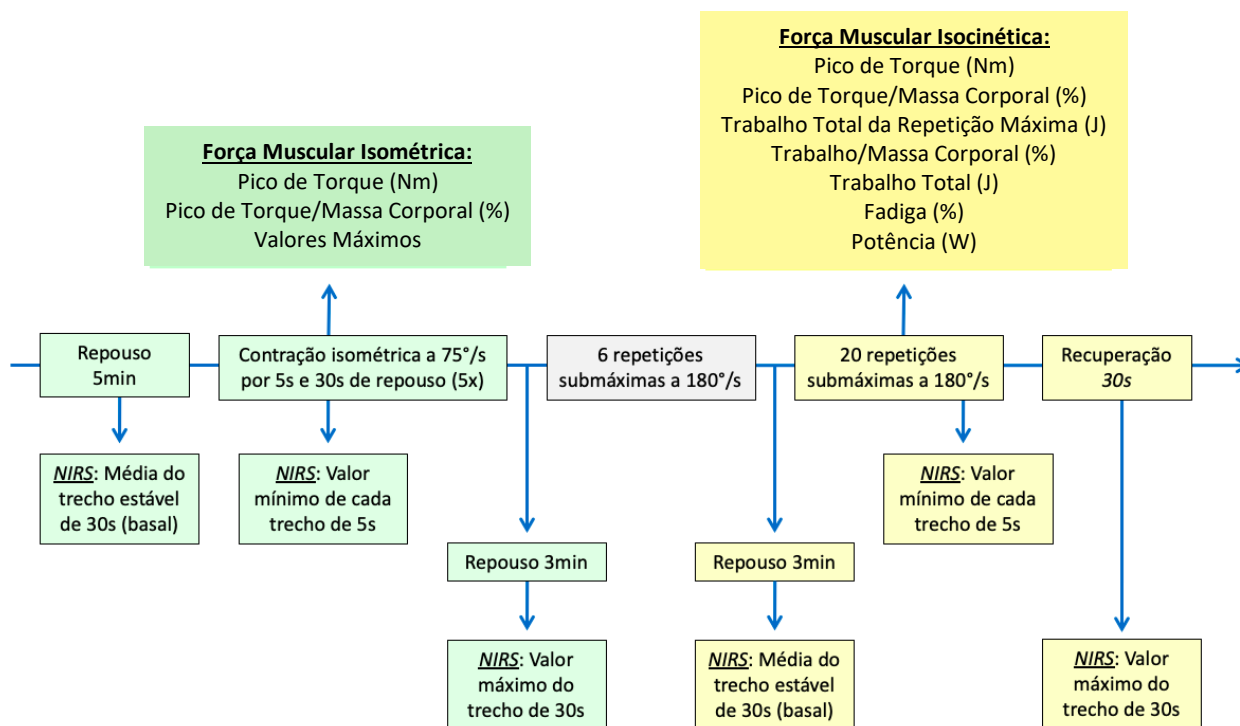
Força Muscular Isocinética:
Pico de Torque (Nm)
Pico de Torque/Massa Corporal (%)
Trabalho Total da Repetição Máxima (J)
Trabalho/Massa Corporal (%)
Trabalho Total (J)
Fadiga (%)
Potência (W)

Força Muscular Isométrica:
Pico de Torque (Nm)
Pico de Torque/Massa Corporal (%)
Valores Máximos

Repouso 5min

Contração isométrica a 75°/s por 5s e 30s de repouso (5x)

6 repetições submáximas a 180°/s

20 repetições submáximas a 180°/s

Recuperação 30s

NIRS: Média do trecho estável de 30s (basal)

NIRS: Valor mínimo de cada trecho de 5s

Repouso 3min

NIRS: Valor máximo do trecho de 30s

Repouso 3min

NIRS: Média do trecho estável de 30s (basal)

NIRS: Valor mínimo de cada trecho de 5s

NIRS: Valor máximo do trecho de 30s